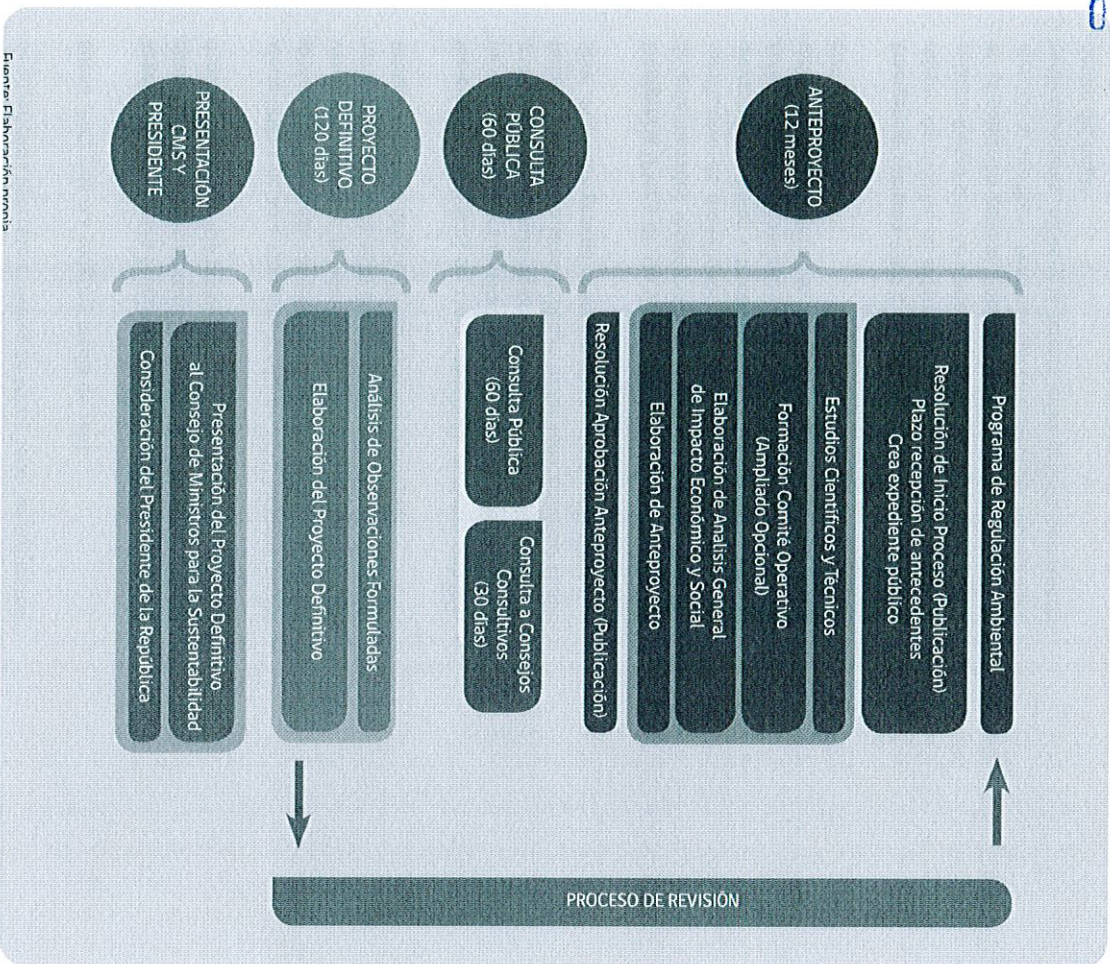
ANTEPROYECTO (12 meses)

Programa de Regulación Ambiental

Resolución de Inicio Proceso (Publicación)
Plazo recepción de antecedentes
Crea expediente público

Estudios Científicos y Técnicos

Formación Comité Operativo (Ampliado Opcional)

Elaboración de Análisis General de Impacto Económico y Social

Elaboración de Anteproyecto

Resolución Aprobación Anteproyecto (Publicación)

CONSULTA PÚBLICA (60 días)

Consulta Pública (60 días)

Consulta a Consejos Consultivos (30 días)

PROYECTO DEFINITIVO (120 días)

Análisis de Observaciones Formuladas

Elaboración del Proyecto Definitivo

PRESENTACIÓN CMS Y PRESIDENTE

Presentación del Proyecto Definitivo al Consejo de Ministros para la Sustentabilidad

Consideración del Presidente de la República

PROCESO DE REVISIÓN

Fuente: Elaboración propia